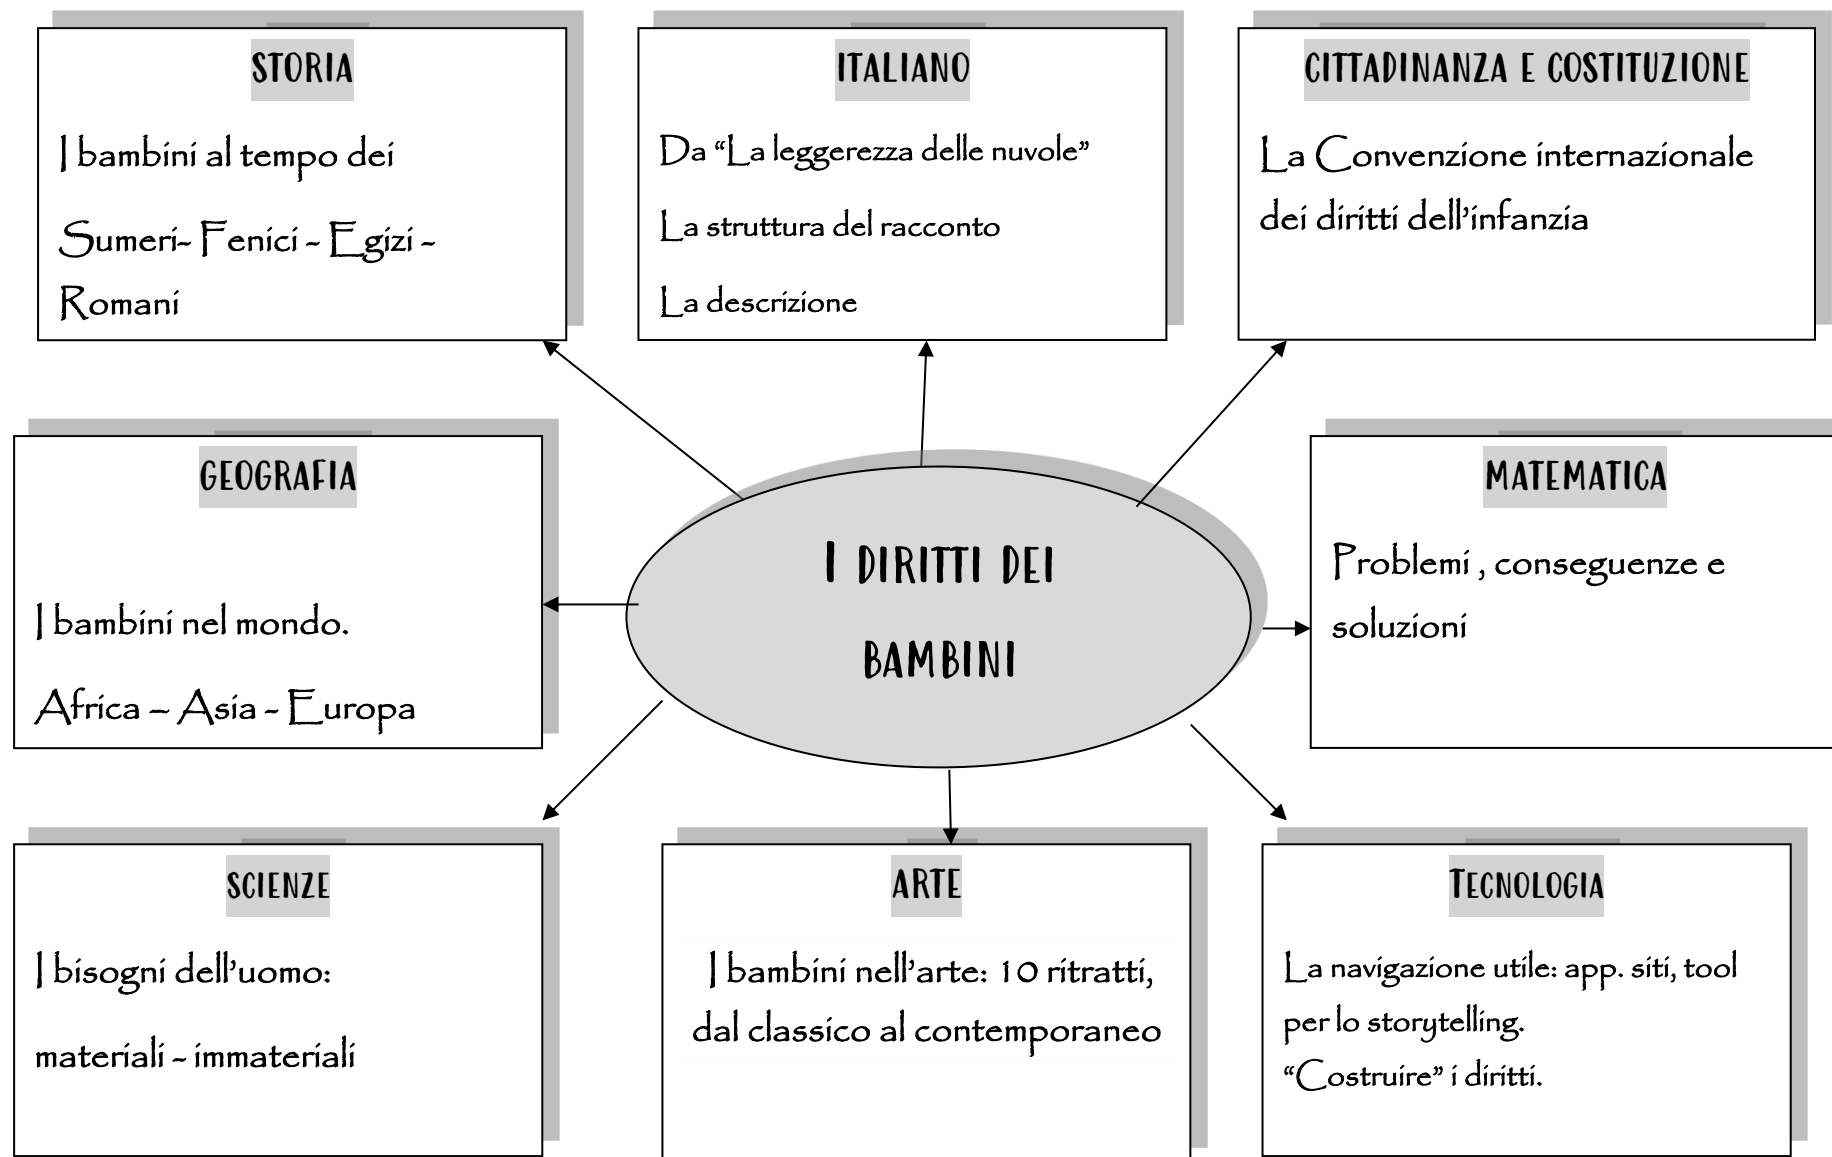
STORIA

I bambini al tempo dei Sumeri- Fenici - Egizi - Romani

ITALIANO

Da "La leggerezza delle nuvole"

La struttura del racconto

La descrizione

CITTADINANZA E COSTITUZIONE

La Convenzione internazionale dei diritti dell'infanzia

GEOGRAFIA

I bambini nel mondo.

Africa – Asia - Europa

I DIRITTI DEI BAMBINI

MATEMATICA

Problemi , conseguenze e soluzioni

SCIENZE

I bisogni dell'uomo:

materiali - immateriali

ARTE

I bambini nell'arte: 10 ritratti, dal classico al contemporaneo

TECNOLOGIA

La navigazione utile: app. siti, tool per lo storytelling.

"Costruire" i diritti.